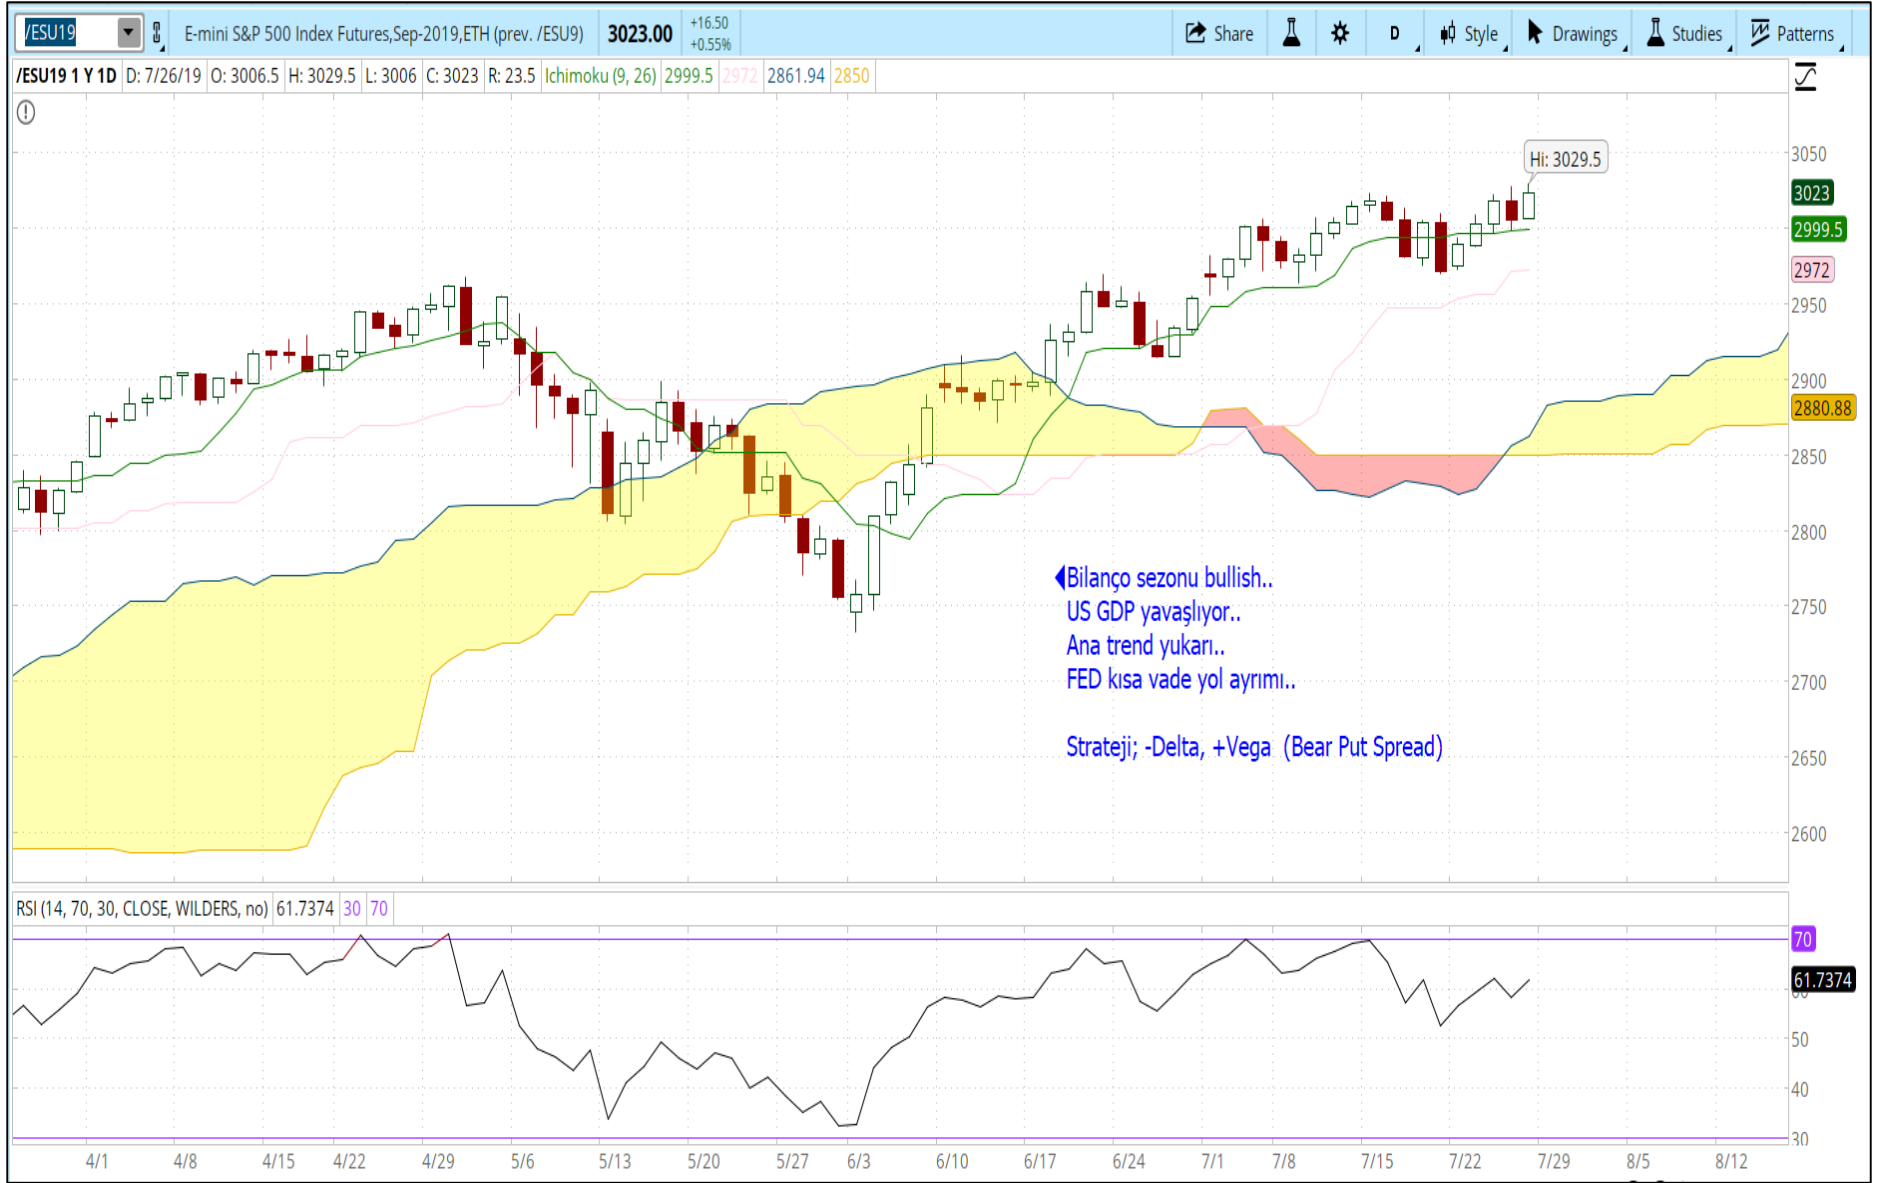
/ESU19 E-mini S&P 500 Index Futures,Sep-2019,ETH (prev. /ESU9) 3023.00 +16.50 +0.55% Share D Style Drawings Studies Patterns

/ESU19 1 Y 1D D: 7/26/19 O: 3006.5 H: 3029.5 L: 3006 C: 3023 R: 23.5 Ichimoku (9, 26) 2999.5 2972 2861.94 2850

Hi: 3029.5

3050 3023 2999.5 2972 2950 2900 2880.88 2850 2800 2750 2700 2650 2600

Bilanço sezonu bullish..
US GDP yavaşlıyor..
Ana trend yukarı..
FED kısa vade yol ayrımı..

Strateji; -Delta, +Vega (Bear Put Spread)

RSI (14, 70, 30, CLOSE, WILDERS, no) 61.7374 30 70

70 61.7374 50 40 30

4/1 4/8 4/15 4/22 4/29 5/6 5/13 5/20 5/27 6/3 6/10 6/17 6/24 7/1 7/8 7/15 7/22 7/29 8/5 8/12